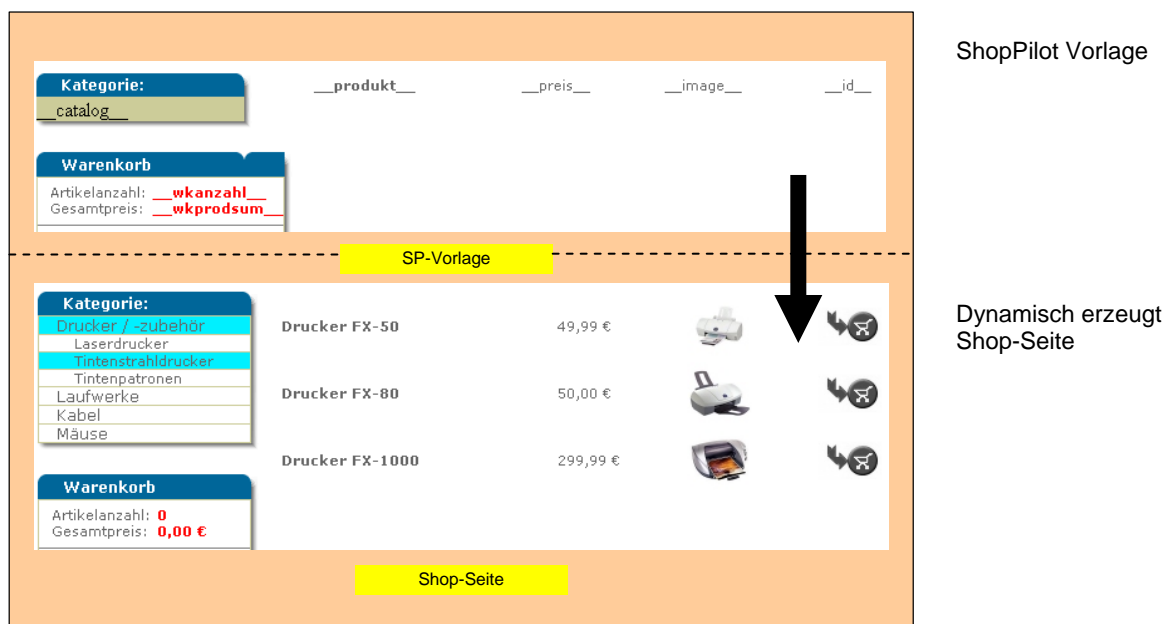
Kategorie:
__catalog__

__produkt__ __preis__ __image__ __id__

Warenkorb
Artikelanzahl: __wkanzahl__
Gesamtpreis: __wkprodsum__

ShopPilot Vorlage

SP-Vorlage

Kategorie:
Drucker / -zubehör
Laserdrucker
Tintenstrahldrucker
Tintenpatronen
Laufwerke
Kabel
Mäuse

Drucker FX-50 49,99 €
Drucker FX-80 50,00 €
Drucker FX-1000 299,99 €

Warenkorb
Artikelanzahl: 0
Gesamtpreis: 0,00 €

Dynamisch erzeugt
Shop-Seite

Shop-Seite